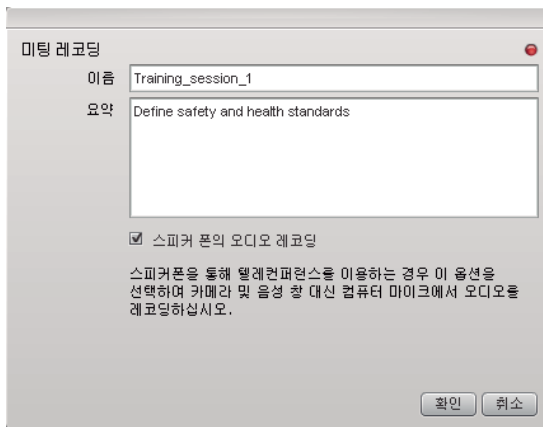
미팅 레코딩

이름 Training_session_1

요약 Define safety and health standards

☑ 스피커 폰의 오디오 레코딩

스피커폰을 통해 텔레컨퍼런스를 이용하는 경우 이 옵션을 선택하여 카메라 및 음성 창 대신 컴퓨터 마이크에서 오디오를 레코딩하십시오.

확인 취소